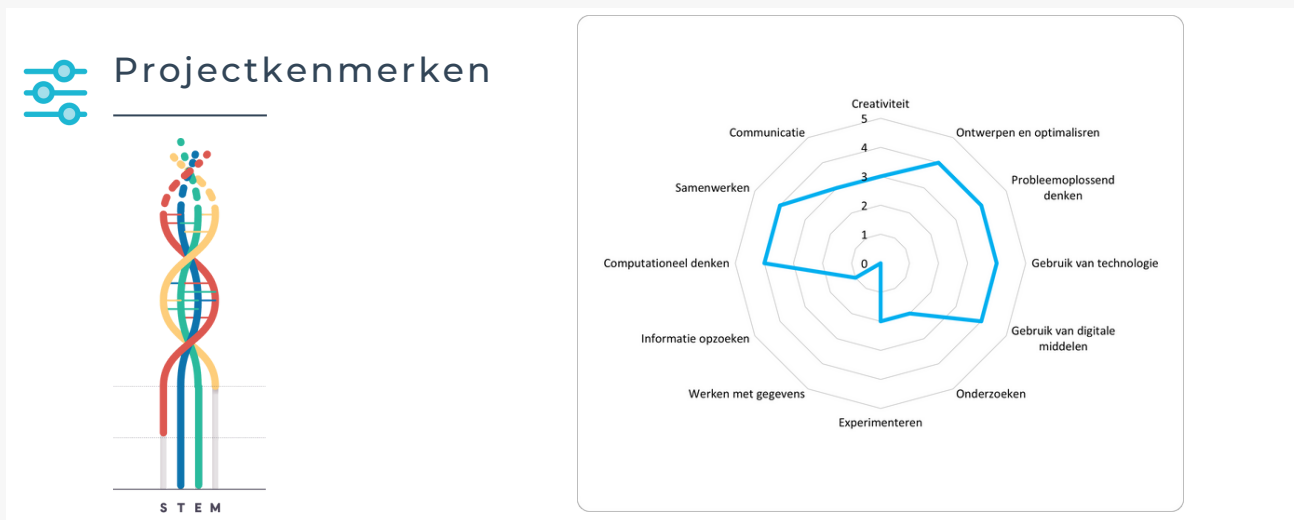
Projectkenmerken

STEM

Creativiteit
5
4
3
2
1
0
Ontwerpen en optimalisren
Probleemoplossend denken
Gebruik van technologie
Gebruik van digitale middelen
Onderzoeken
Experimenteren
Werken met gegevens
Informatie opzoeken
Computationeel denken
Samenwerken
Communicatie